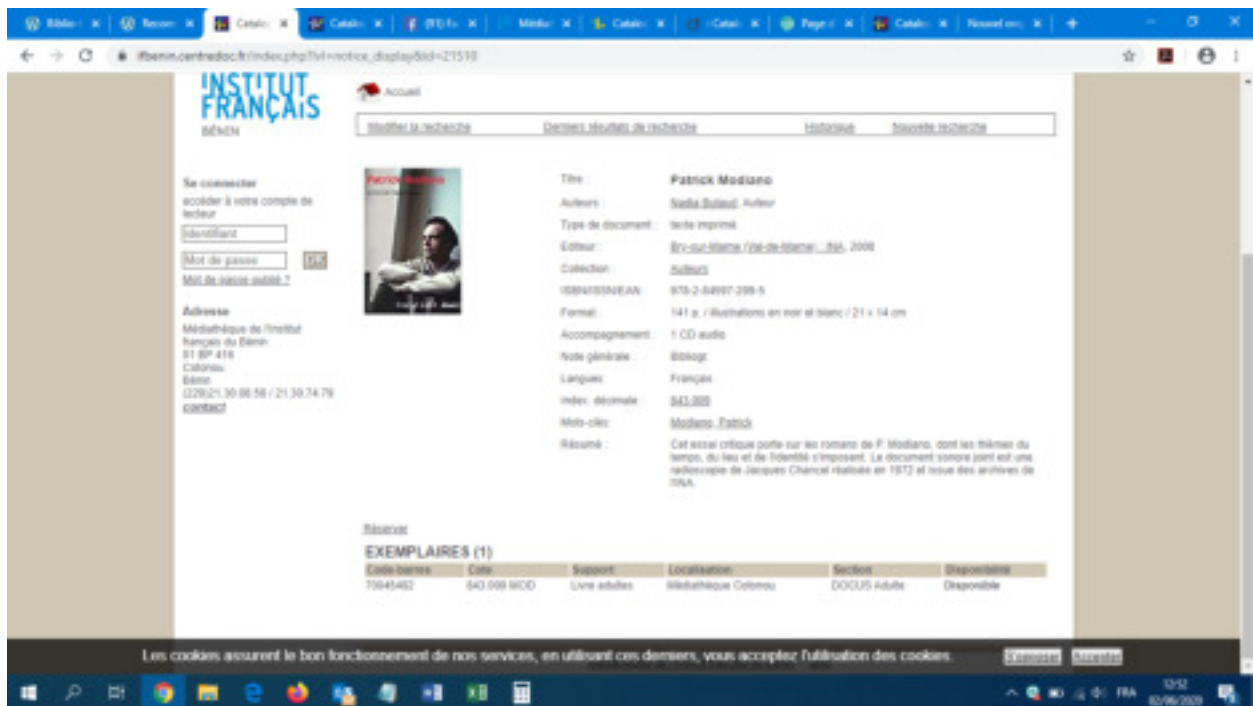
Biblio | Recom | Catalo | Catalo | (51) Fa | Médiat | Catalo | Catalo | Page d | Catalo | Nouvel onglet

ifbenin.centredoc.fr/index.php?lvl=notice_display&id=21510

INSTITUT FRANÇAIS
BÉNIN

Accueil

Modifier la recherche | Derniers résultats de recherche | Historique | Nouvelle recherche

Se connecter
accéder à votre compte de lecteur
identifiant
Mot de passe OK
Mot de passe oublié ?

Adresse
Médiathèque de l'Institut français du Bénin
01 BP 416
Cotonou
Bénin
(229)21.30.08.56 / 21.30.74.79
contact

Patrick Modiano

| | |
|---|---|
| Titre : | Patrick Modiano |
| Auteurs : | Nadia Butaud, Auteur |
| Type de document : | texte imprimé |
| Editeur : | Bry-sur-Marne (Val-de-Marne) : INA, 2008 |
| Collection : | Auteurs |
| ISBN/ISSN/EAN : | 978-2-84997-299-5 |
| Format : | 141 p. / illustrations en noir et blanc / 21 x 14 cm |
| Accompagnement : | 1 CD audio |
| Note générale : | Bibliogr. |
| Langues : | Français |
| Index. décimale : | 843.009 |
| Mots-clés : | Modiano, Patrick |
| Résumé : | Cet essai critique porte sur les romans de P. Modiano, dont les thèmes du temps, du lieu et de l'identité s'imposent. Le document sonore joint est une radioscopie de Jacques Chancel réalisée en 1972 et issue des archives de l'INA. |

Réserver

EXEMPLAIRES (1)

| Code-barres | Cote | Support | Localisation | Section | Disponibilité |
|---|---|---|---|---|---|
| 70045452 | 843.009 MOD | Livre adultes | Médiathèque Cotonou | DOCUS Adulte | Disponible |

Les cookies assurent le bon fonctionnement de nos services, en utilisant ces derniers, vous acceptez l'utilisation des cookies. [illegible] Accepter

FRA 12:52 02/06/2020